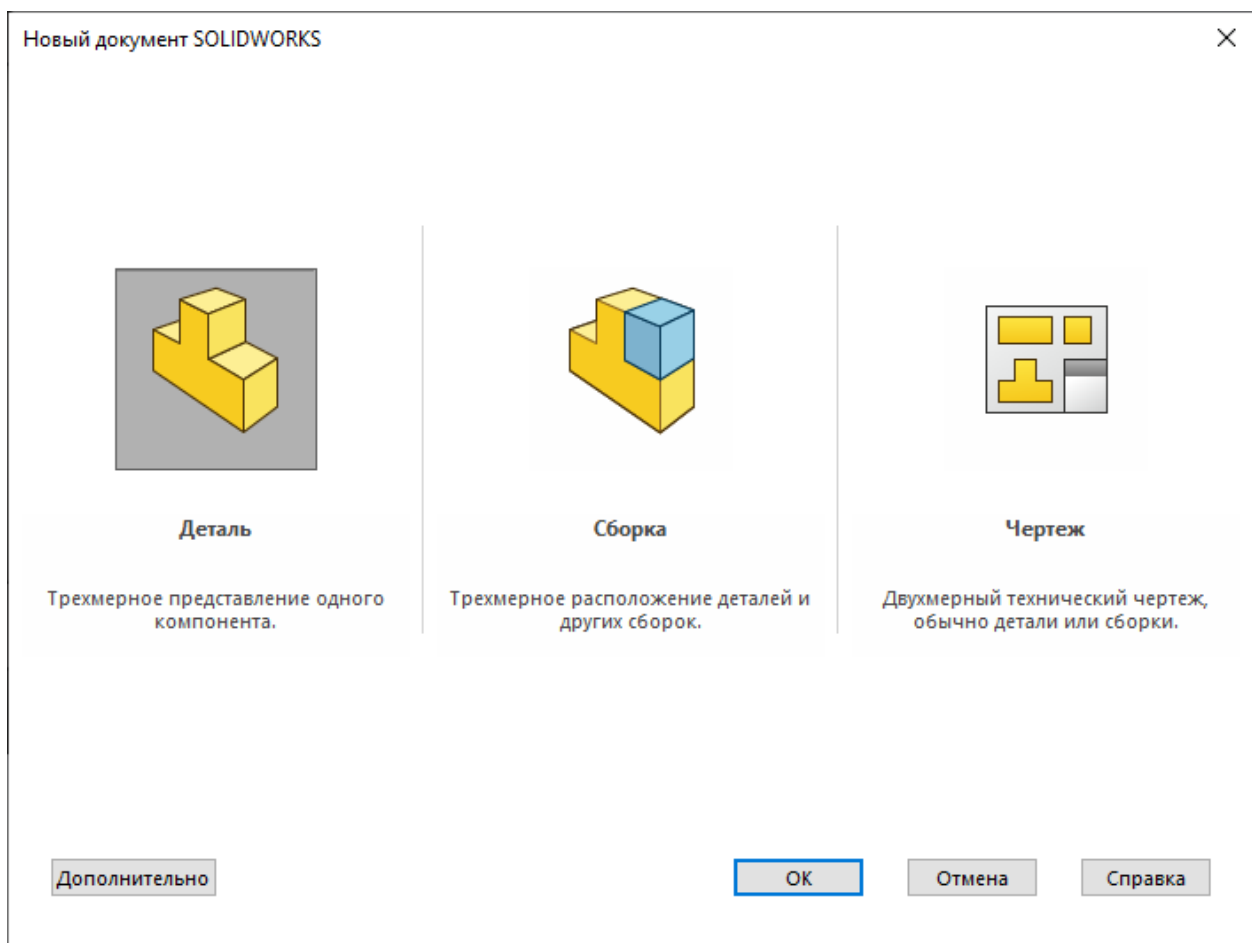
Новый документ SOLIDWORKS

Деталь

Трехмерное представление одного компонента.

Сборка

Трехмерное расположение деталей и других сборок.

Чертеж

Двухмерный технический чертеж, обычно детали или сборки.

Дополнительно

OK

Отмена

Справка